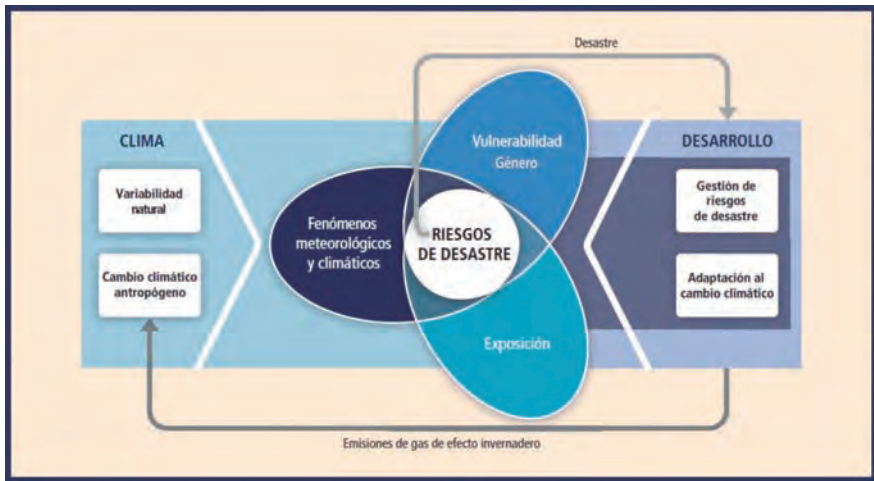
Desastre

CLIMA

Variabilidad natural

Cambio climático antropógeno

Fenómenos meteorológicos y climáticos

Vulnerabilidad
Género

RIESGOS DE DESASTRE

Exposición

DESARROLLO

Gestión de riesgos de desastre

Adaptación al cambio climático

Emisiones de gas de efecto invernadero